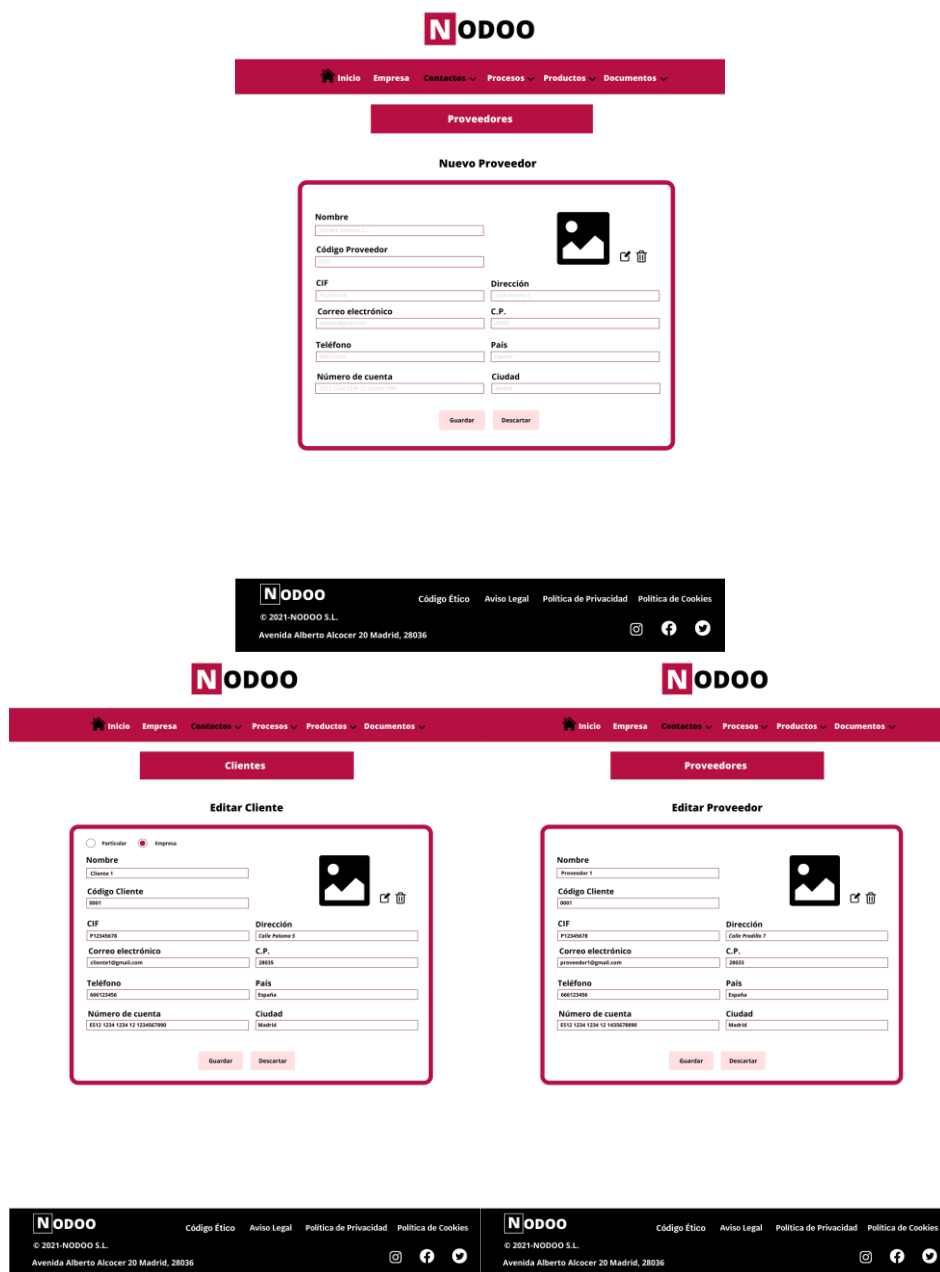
NODOO

Inicio Empresa Contactos Procesos Productos Documentos

Proveedores

Nuevo Proveedor

Nombre
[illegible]
Código Proveedor
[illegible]
CIF
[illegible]
Dirección
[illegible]
Correo electrónico
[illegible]
C.P.
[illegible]
Teléfono
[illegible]
País
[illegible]
Número de cuenta
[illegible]
Ciudad
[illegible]

Guardar Descartar

NODOO
© 2021-NODOO S.L.
Avenida Alberto Alcocer 20 Madrid, 28036
Código Ético Aviso Legal Política de Privacidad Política de Cookies

NODOO

Inicio Empresa Contactos Procesos Productos Documentos

Clientes

Editar Cliente

Particular Empresa
Nombre
Cliente 1
Código Cliente
0001
CIF
P12345678
Dirección
Calle Paloma 5
Correo electrónico
cliente1@gmail.com
C.P.
28035
Teléfono
666123456
País
España
Número de cuenta
ES12 1234 1234 12 1234567890
Ciudad
Madrid

Guardar Descartar

NODOO
© 2021-NODOO S.L.
Avenida Alberto Alcocer 20 Madrid, 28036
Código Ético Aviso Legal Política de Privacidad Política de Cookies

NODOO

Inicio Empresa Contactos Procesos Productos Documentos

Proveedores

Editar Proveedor

Nombre
Proveedor 1
Código Cliente
0001
CIF
P12345678
Dirección
Calle Pradillo 7
Correo electrónico
proveedor1@gmail.com
C.P.
28033
Teléfono
666123456
País
España
Número de cuenta
ES12 1234 1234 12 1435678890
Ciudad
Madrid

Guardar Descartar

NODOO
© 2021-NODOO S.L.
Avenida Alberto Alcocer 20 Madrid, 28036
Código Ético Aviso Legal Política de Privacidad Política de Cookies